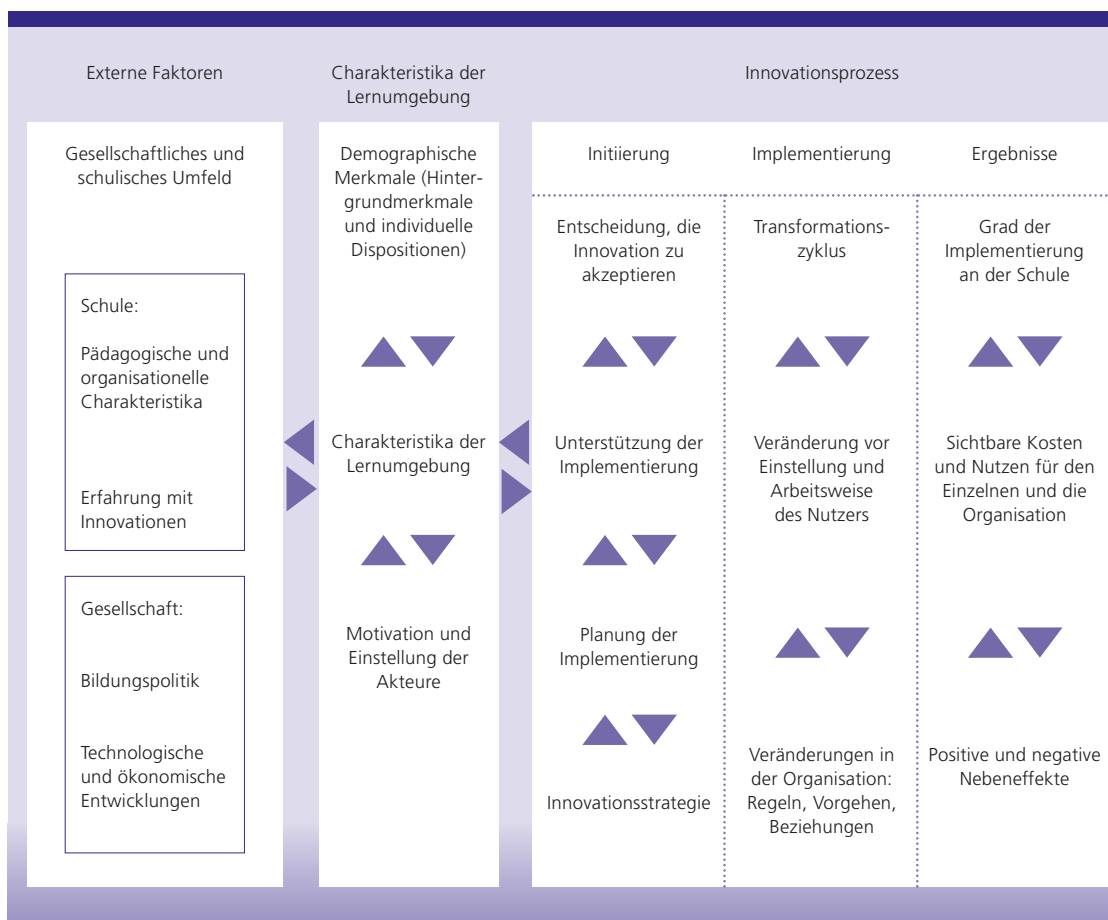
Externe Faktoren

Charakteristika der Lernumgebung

Innovationsprozess

Gesellschaftliches und schulisches Umfeld

Schule:

Pädagogische und organisationelle Charakteristika

Erfahrung mit Innovationen

Gesellschaft:

Bildungspolitik

Technologische und ökonomische Entwicklungen

Demographische Merkmale (Hintergrundmerkmale und individuelle Dispositionen)

Charakteristika der Lernumgebung

Motivation und Einstellung der Akteure

Initiierung

Entscheidung, die Innovation zu akzeptieren

Unterstützung der Implementierung

Planung der Implementierung

Innovationsstrategie

Implementierung

Transformationszyklus

Veränderung vor Einstellung und Arbeitsweise des Nutzers

Veränderungen in der Organisation: Regeln, Vorgehen, Beziehungen

Ergebnisse

Grad der Implementierung an der Schule

Sichtbare Kosten und Nutzen für den Einzelnen und die Organisation

Positive und negative Nebeneffekte